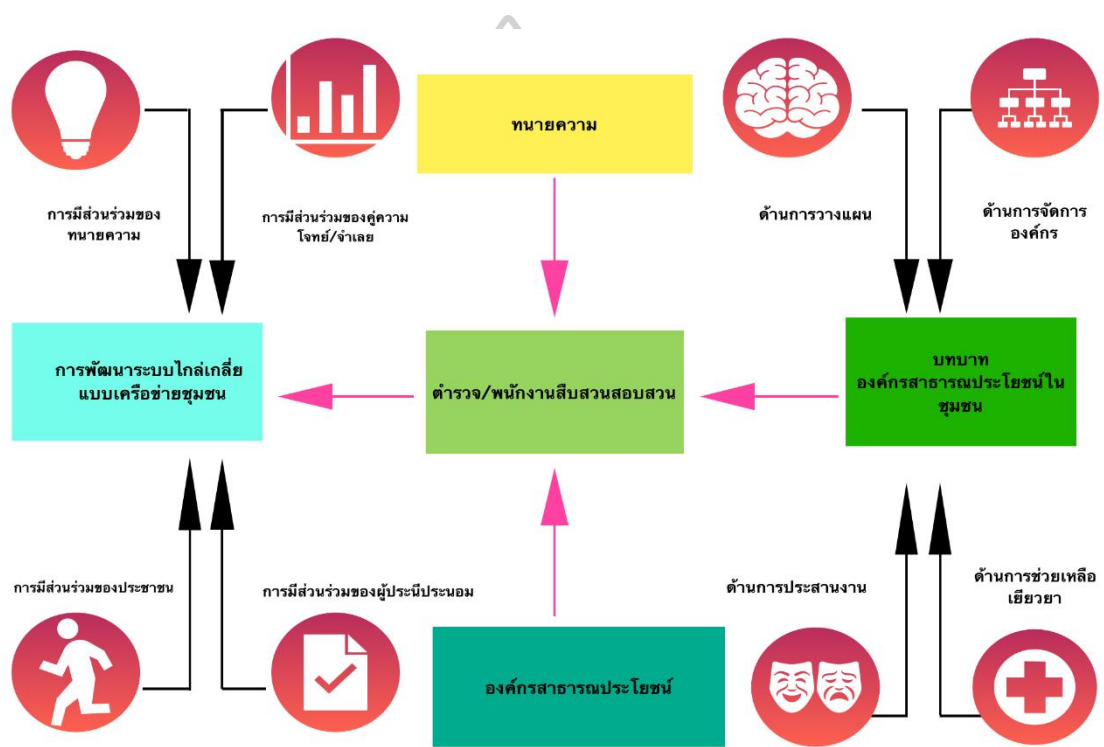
ทนายความ

การมีส่วนร่วมของทนายความ

การมีส่วนร่วมของคู่ความโจทย์/จำเลย

ด้านการวางแผน

ด้านการจัดการองค์กร

การพัฒนาระบบไกล่เกลี่ยแบบเครือข่ายชุมชน

ตำรวจ/พนักงานสืบสวนสอบสวน

บทบาท องค์กรสาธารณประโยชน์ในชุมชน

การมีส่วนร่วมของประชาชน

การมีส่วนร่วมของผู้ประนีประนอม

ด้านการประสานงาน

ด้านการช่วยเหลือเยียวยา

องค์กรสาธารณประโยชน์